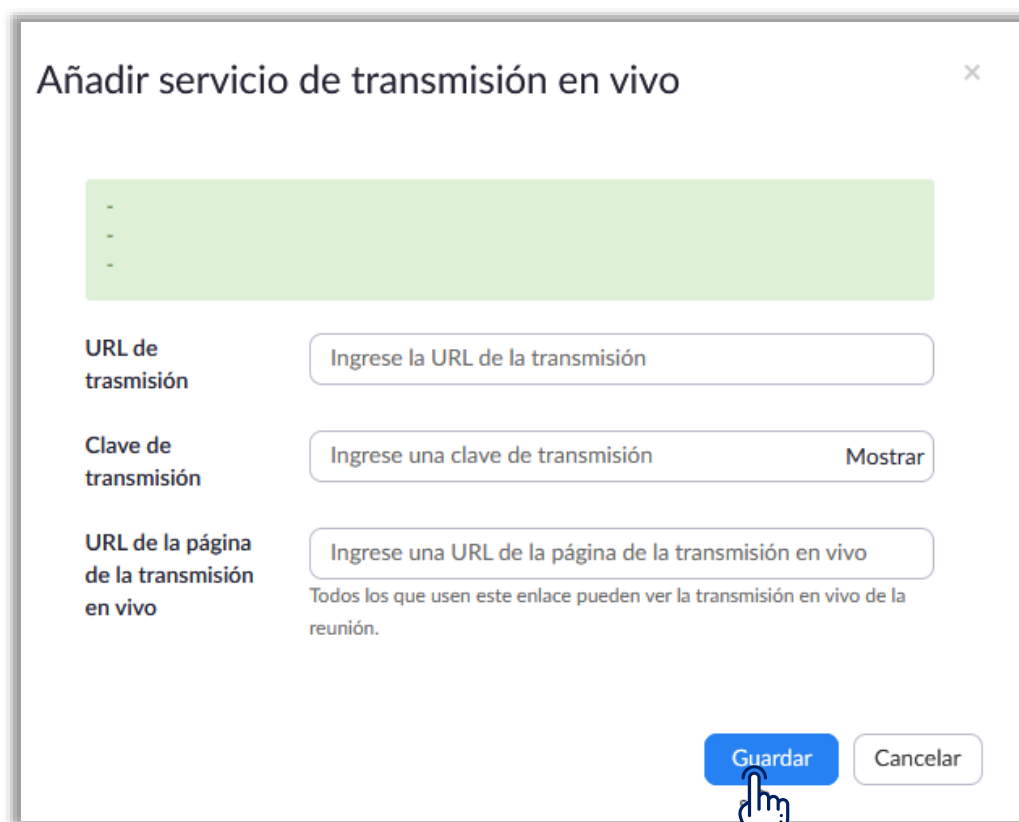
Añadir servicio de transmisión en vivo

×

-
-
-

URL de trasmisión

Ingrese la URL de la transmisión

Clave de transmisión

Ingrese una clave de transmisión

Mostrar

URL de la página de la transmisión en vivo

Ingrese una URL de la página de la transmisión en vivo

Todos los que usen este enlace pueden ver la transmisión en vivo de la reunión.

Guardar

Cancelar